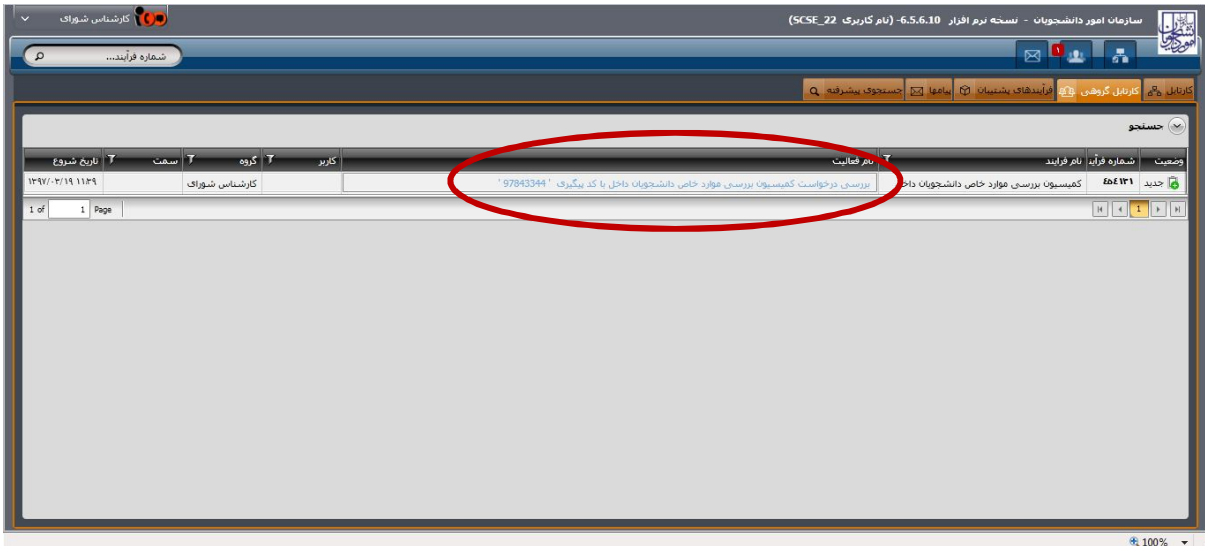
سازمان امور دانشجویان - نسخه نرم افزار 6.5.6.10 - (نام کاربری SCSE_22)

کارشناس شورای

شماره فرآیند...

1

کارتابل | کارتابل گروهی | فرآیندهای پشتیبان | پیامها | جستجوی پیشرفته

جستجو

| وضعیت | شماره فرآیند | نام فرایند | نام فعالیت | کاربر | گروه | سمت | تاریخ شروع |
|---|---|---|---|---|---|---|---|
| جدید | ٤٥٤١٣١ | کمیسیون بررسی موارد خاص دانشجویان داخ | بررسی درخواست کمیسیون بررسی موارد خاص دانشجویان داخل با کد پیگیری ' 97843344 ' | | کارشناس شورای | | ۱۳۹۷/۰۳/۱۹ ۱۱:۳۹ |

1 of 1 Page

1

100%